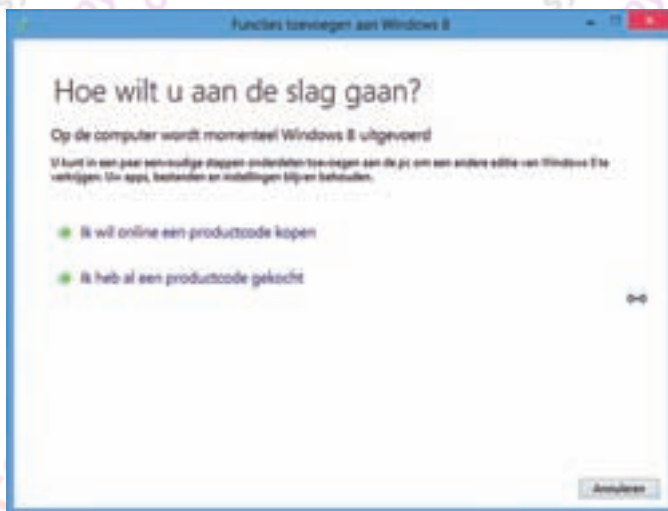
Functies toevoegen aan Windows 8

Hoe wilt u aan de slag gaan?

Op de computer wordt momenteel Windows 8 uitgevoerd

U kunt in een paar eenvoudige stappen onderdelen toevoegen aan de pc om een andere editie van Windows 8 te verkrijgen. Uw apps, bestanden en instellingen blijven behouden.

Ik wil online een productcode kopen

Ik heb al een productcode gekocht

Annuleren